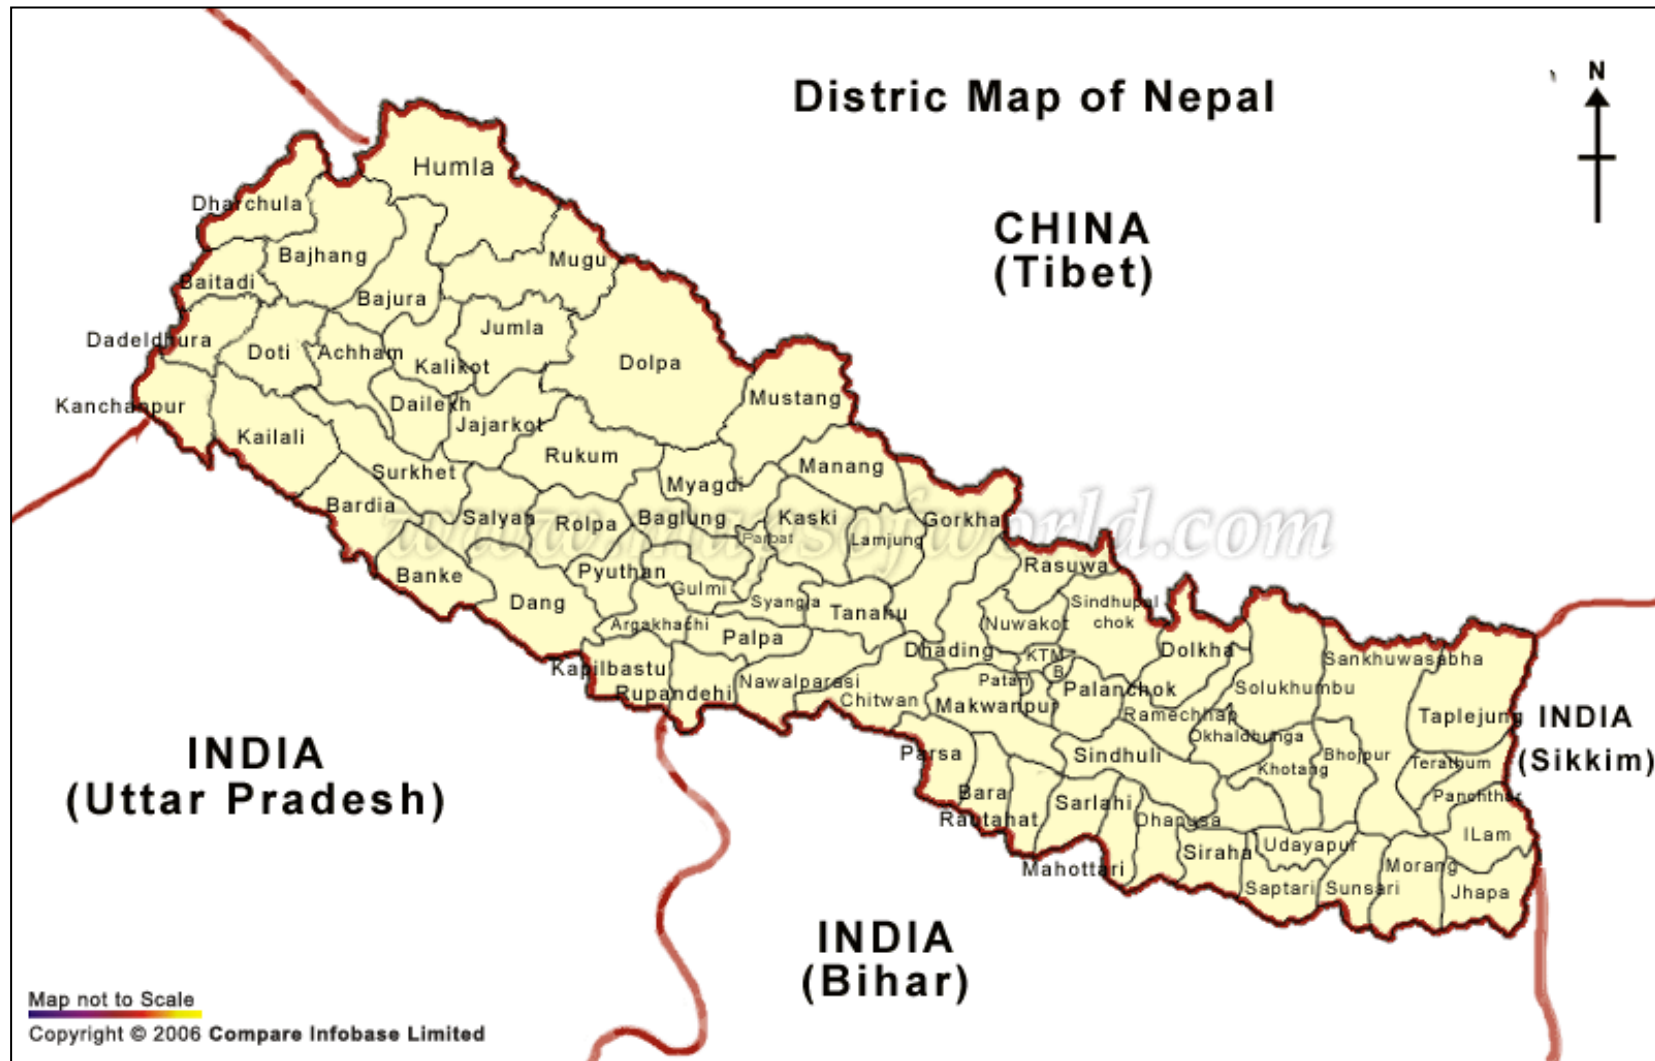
Distric Map of Nepal

N

CHINA
(Tibet)

Humla
Dharchula
Bajhang
Mugu
Baitadi
Bajura
Jumla
Dadeldhura
Doti
Achham
Kalikot
Dolpa
Kanchanpur
Dailekh
Jajarkot
Mustang
Kailali
Rukum
Surkhet
Manang
Myagdi
Bardia
Salyan
Rolpa
Baglung
Kaski
Gorkha
Parbat
Lamjung
Banke
Pyuthan
Rasuwa
Gulmi
Dang
Syangja
Tanahu
Sindhupal chok
Argakhachi
Palpa
Nuwakot
Dhading
KTM
Dolkha
Kapilbastu
Sankhuwasabha
Nawalparasi
Patan
B
Palanchok
Rupandehi
Chitwan
Makwanpur
Solukhumbu
Ramechhap
Taplejung
INDIA
(Sikkim)
Okhaldhunga
Parsa
Sindhuli
Bhojpur
Terathum
Khotang
Bara
Panchthar
Sarlahi
Rautahat
Dhanusa
ILam
Siraha
Udayapur
Morang
Mahottari
Saptari
Sunsari
Jhapa

INDIA
(Uttar Pradesh)

INDIA
(Bihar)

www.mapsofworld.com

Map not to Scale
Copyright © 2006 Compare Infobase Limited